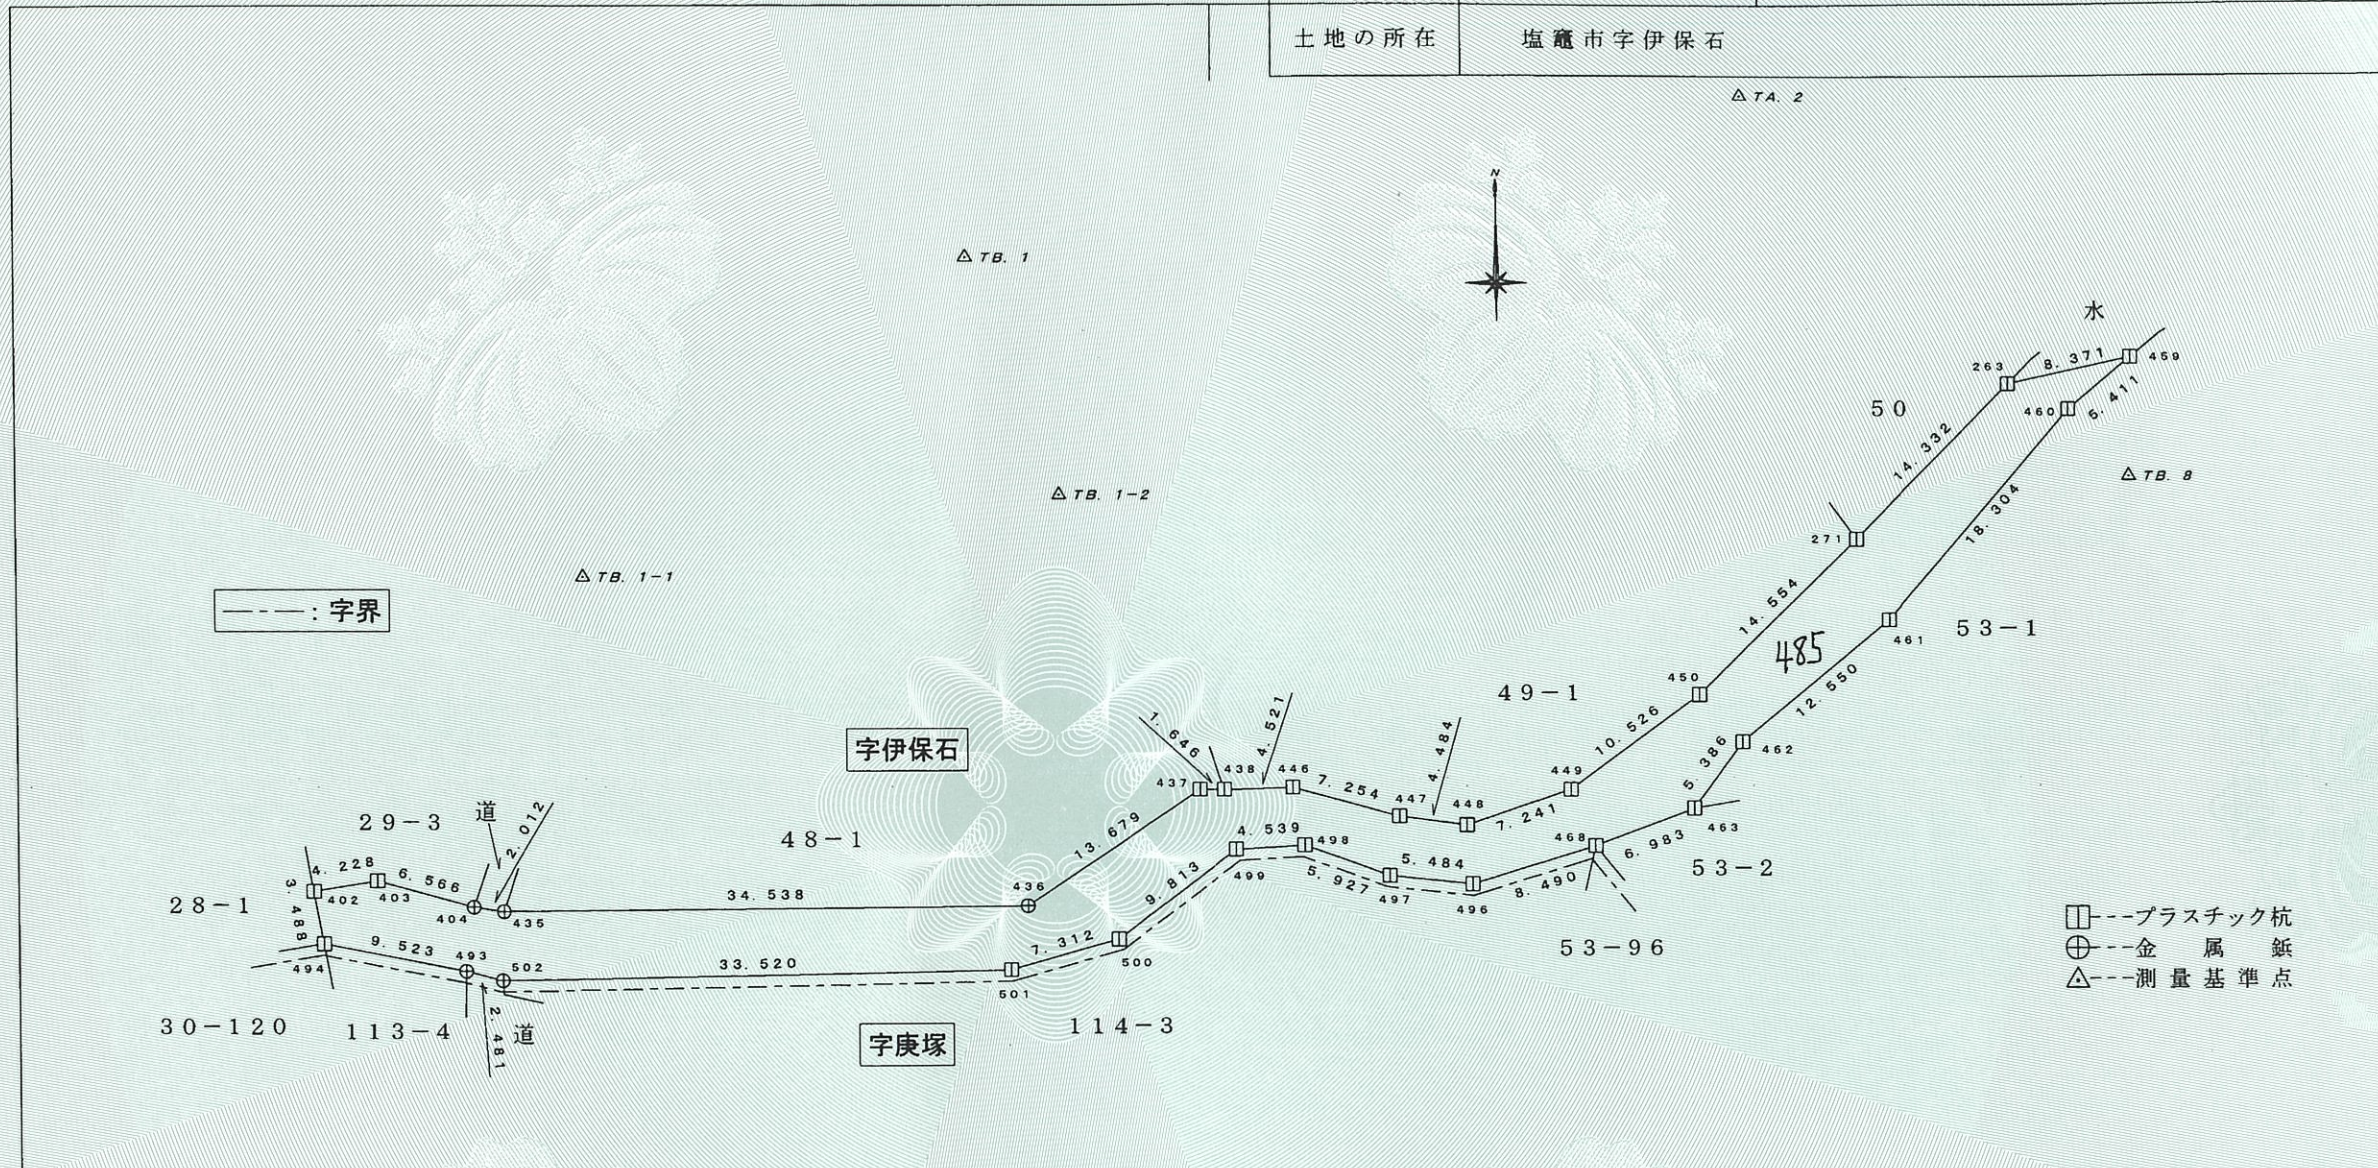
| 土地の所在 | 塩竈市字伊保石 |
|---|---|

TA. 2

N

TB. 1

水

263 8.371 459

50

460 5.411

14.332

TB. 8

TB. 1-2

271

18.304

TB. 1-1

———: 字界

14.554

485

461 53−1

450

12.550

49−1

4.484

10.526

1.646

4.521

5.386 462

字伊保石

437 438 446 7.254 447 448 7.241 449

29−3 道 2.012

48−1

13.679

4.539 498

463

468 6.983

53−2

28−1 4.228 6.566

402 403 404 435

34.538

436

499

5.484

3.488

9.813

5.927 497

496 8.490

53−96

494 9.523 493 502

33.520

7.312

500

501

30−120 113−4 2.481 道

字庚塚

114−3

プラスチック杭
金属鋲
測量基準点